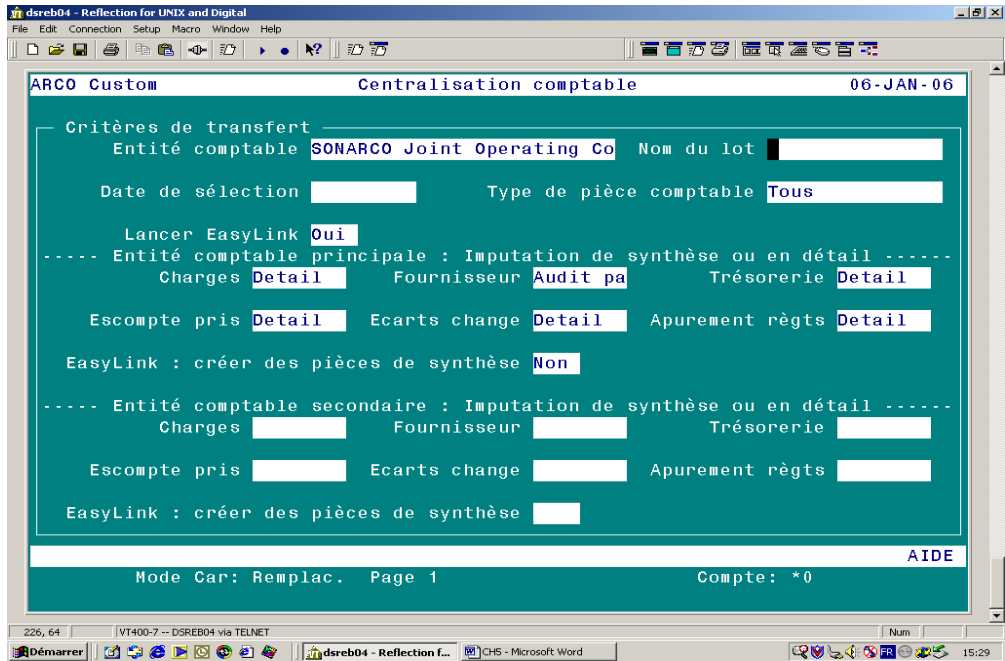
dsreb04 - Reflection for UNIX and Digital

File Edit Connection Setup Macro Window Help

ARCO Custom Centralisation comptable 06-JAN-06

Critères de transfert

Entité comptable SONARCO Joint Operating Co Nom du lot

Date de sélection Type de pièce comptable Tous

Lancer EasyLink Oui

----- Entité comptable principale : Imputation de synthèse ou en détail ------

Charges Detail Fournisseur Audit pa Trésorerie Detail

Escompte pris Detail Ecarts change Detail Apurement règts Detail

EasyLink : créer des pièces de synthèse Non

----- Entité comptable secondaire : Imputation de synthèse ou en détail ------

Charges Fournisseur Trésorerie

Escompte pris Ecarts change Apurement règts

EasyLink : créer des pièces de synthèse

AIDE

Mode Car: Remplac. Page 1 Compte: *0

226, 64 VT400-7 -- DSREB04 via TELNET Num

Démarrer dsreb04 - Reflection f... CH5 - Microsoft Word FR 15:29